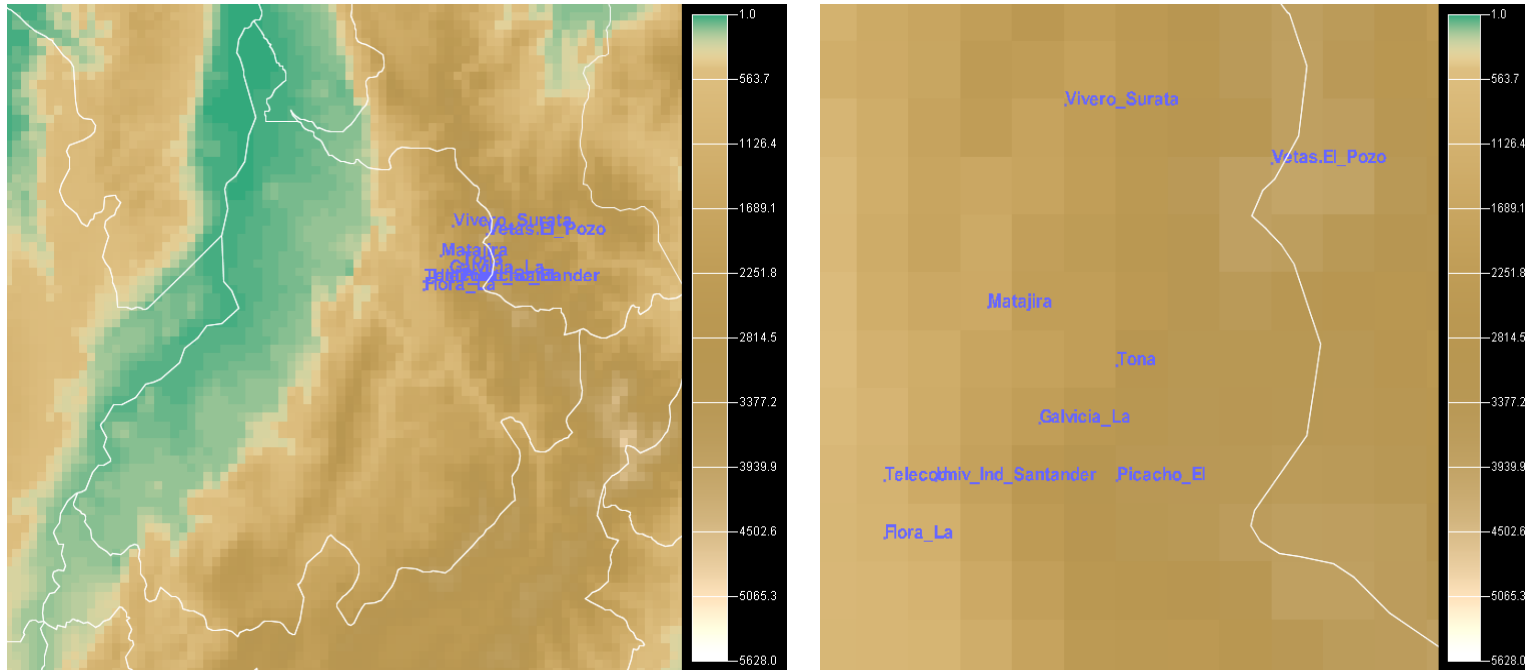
Vivero_Surata
Vetas.El_Pozo
Matajira
Galvicia_La
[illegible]
Flora_La

1.0
563.7
1126.4
1689.1
2251.8
2814.5
3377.2
3939.9
4502.6
5065.3
5628.0

Vivero_Surata
Vetas.El_Pozo
Matajira
Tona
Galvicia_La
Telecom
Univ_Ind_Santander
Picacho_El
Flora_La

1.0
563.7
1126.4
1689.1
2251.8
2814.5
3377.2
3939.9
4502.6
5065.3
5628.0